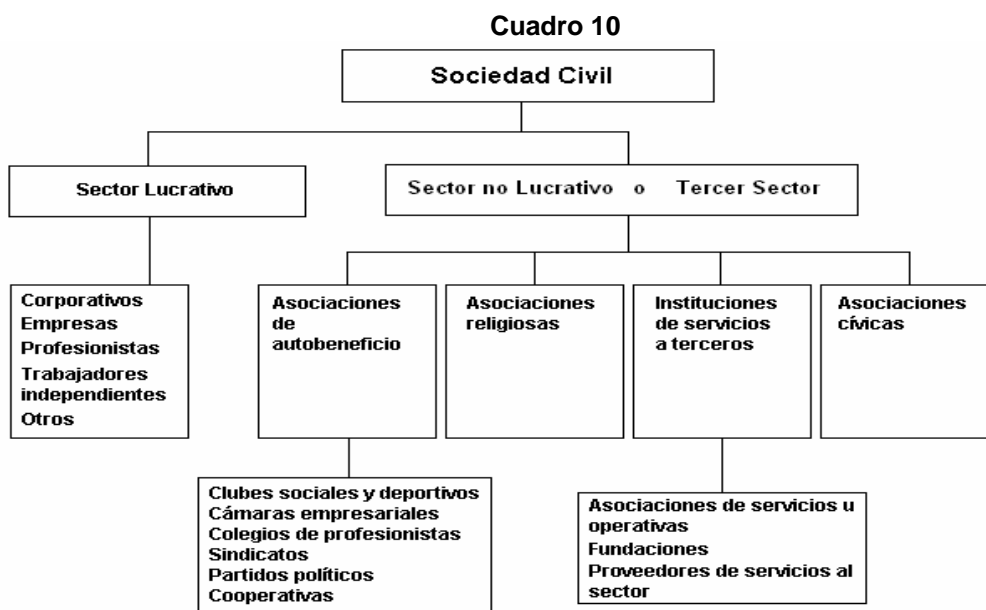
Cuadro 10

Sociedad Civil

Sector Lucrativo

Sector no Lucrativo o Tercer Sector

Corporativos
Empresas
Profesionistas
Trabajadores independientes
Otros

Asociaciones de autobeneficio

Asociaciones religiosas

Instituciones de servicios a terceros

Asociaciones cívicas

Clubes sociales y deportivos
Cámaras empresariales
Colegios de profesionistas
Sindicatos
Partidos políticos
Cooperativas

Asociaciones de servicios u operativas
Fundaciones
Proveedores de servicios al sector